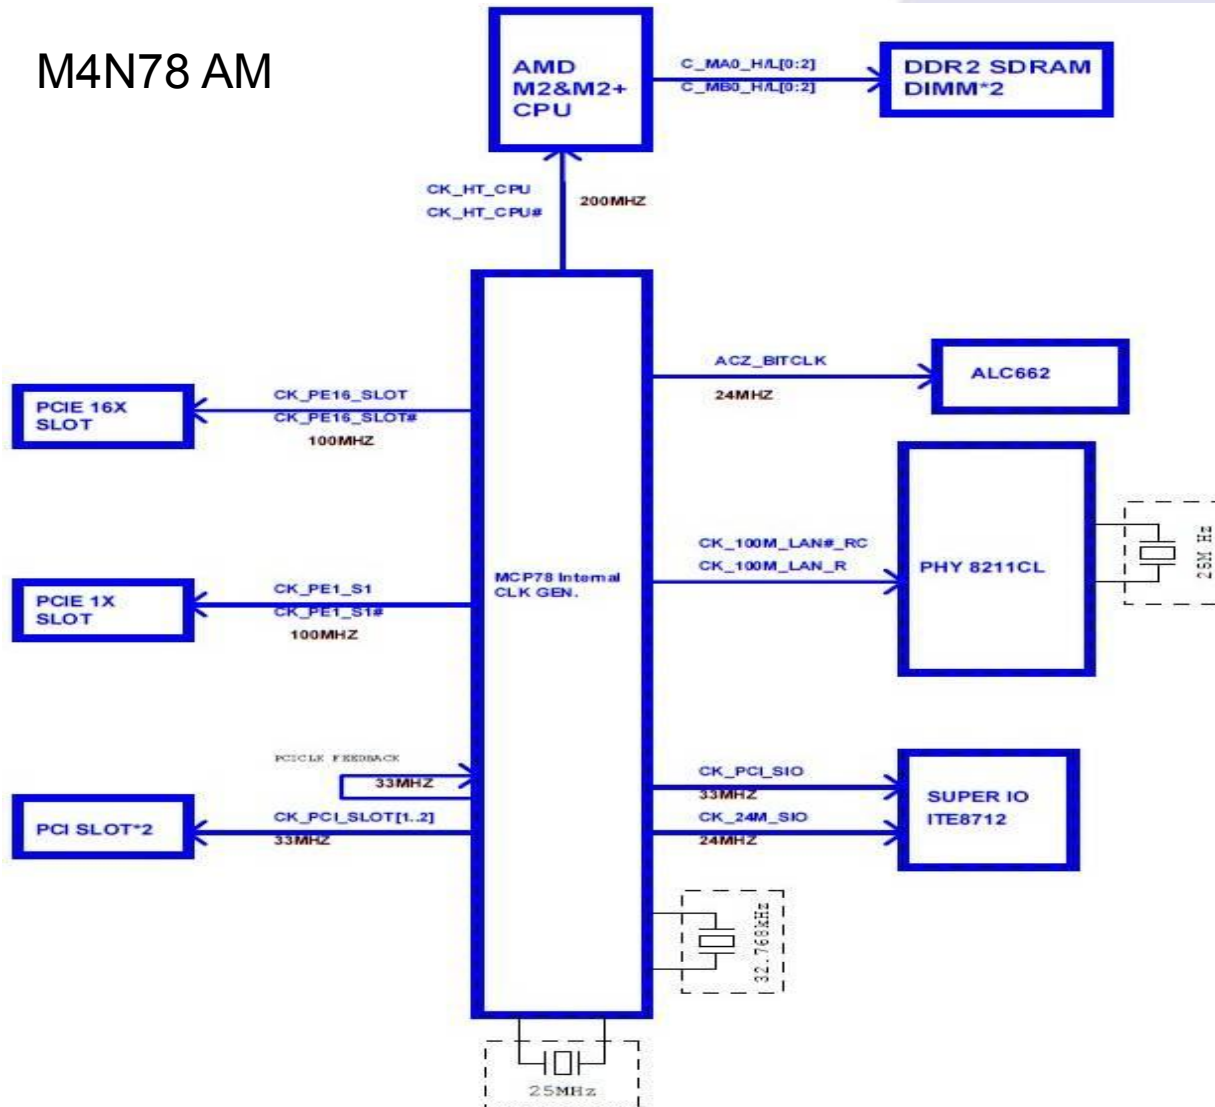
M4N78 AM

AMD M2&M2+ CPU

C_MA0_H/L[0:2]
C_MB0_H/L[0:2]

DDR2 SDRAM DIMM*2

CK_HT_CPU
CK_HT_CPU#
200MHZ

ACZ_BITCLK
24MHZ
ALC662

PCIE 16X SLOT
CK_PE16_SLOT
CK_PE16_SLOT#
100MHZ

CK_100M_LAN#_RC
CK_100M_LAN_R
PHY 8211CL
25M Hz

MCP78 Internal CLK GEN.

PCIE 1X SLOT
CK_PE1_S1
CK_PE1_S1#
100MHZ

PCICLK FEEDBACK
33MHZ

PCI SLOT*2
CK_PCI_SLOT[1..2]
33MHZ

CK_PCI_SIO
33MHZ
CK_24M_SIO
24MHZ
SUPER IO ITE8712

32.768KHz

25MHz